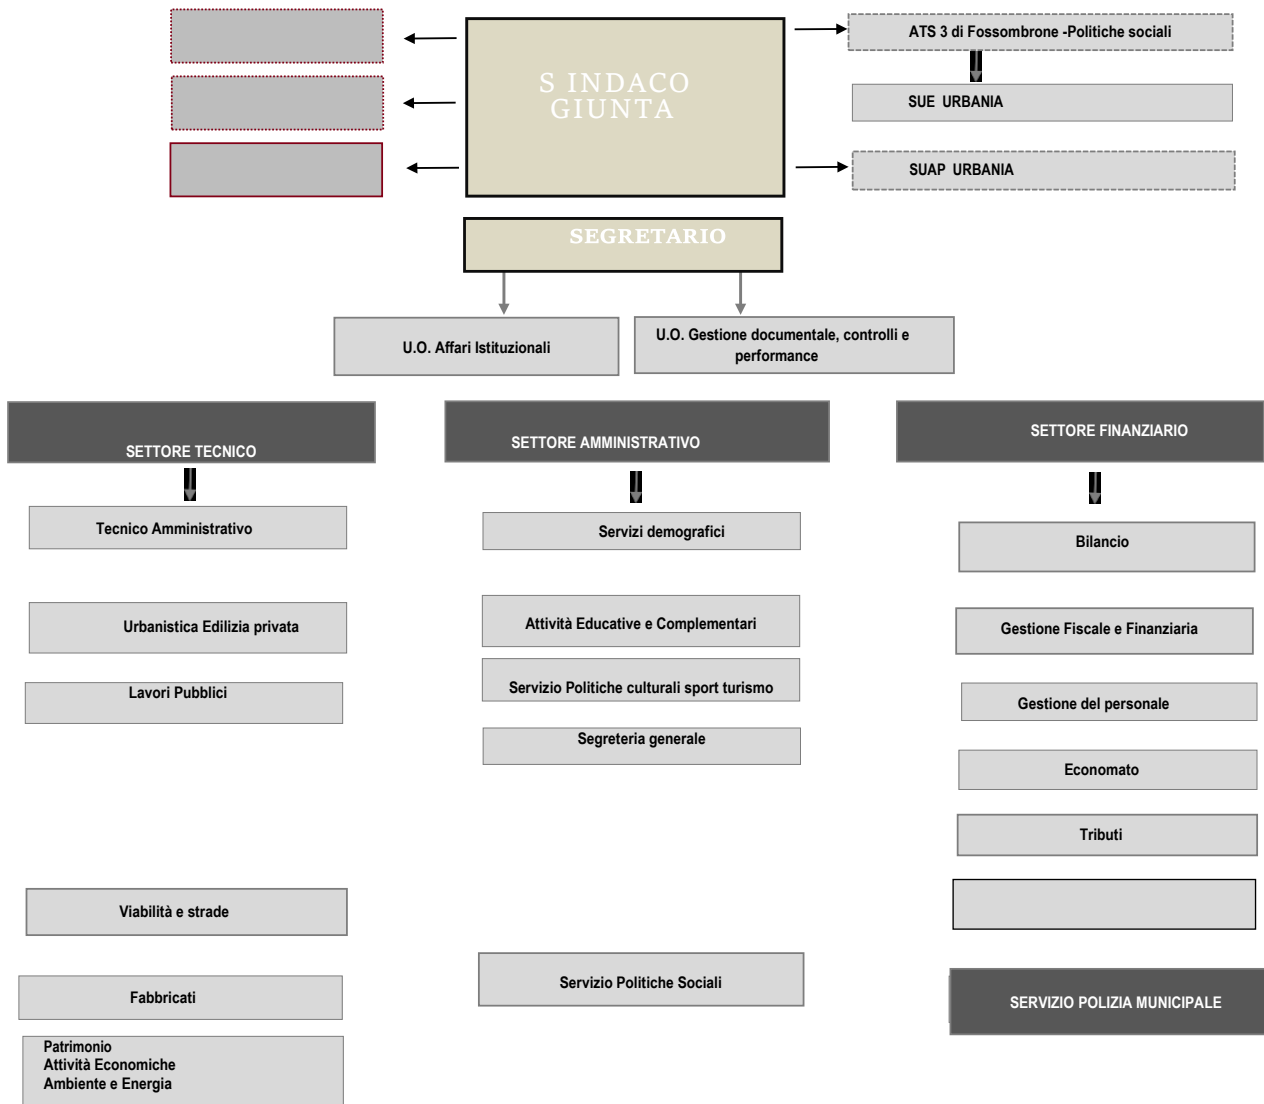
S INDACO
GIUNTA

ATS 3 di Fossombrone -Politiche sociali

SUE URBANIA

SUAP URBANIA

SEGRETARIO

U.O. Affari Istituzionali

U.O. Gestione documentale, controlli e performance

SETTORE TECNICO

Tecnico Amministrativo

Urbanistica Edilizia privata

Lavori Pubblici

Viabilità e strade

Fabbricati

Patrimonio
Attività Economiche
Ambiente e Energia

SETTORE AMMINISTRATIVO

Servizi demografici

Attività Educative e Complementari

Servizio Politiche culturali sport turismo

Segreteria generale

Servizio Politiche Sociali

SETTORE FINANZIARIO

Bilancio

Gestione Fiscale e Finanziaria

Gestione del personale

Economato

Tributi

SERVIZIO POLIZIA MUNICIPALE